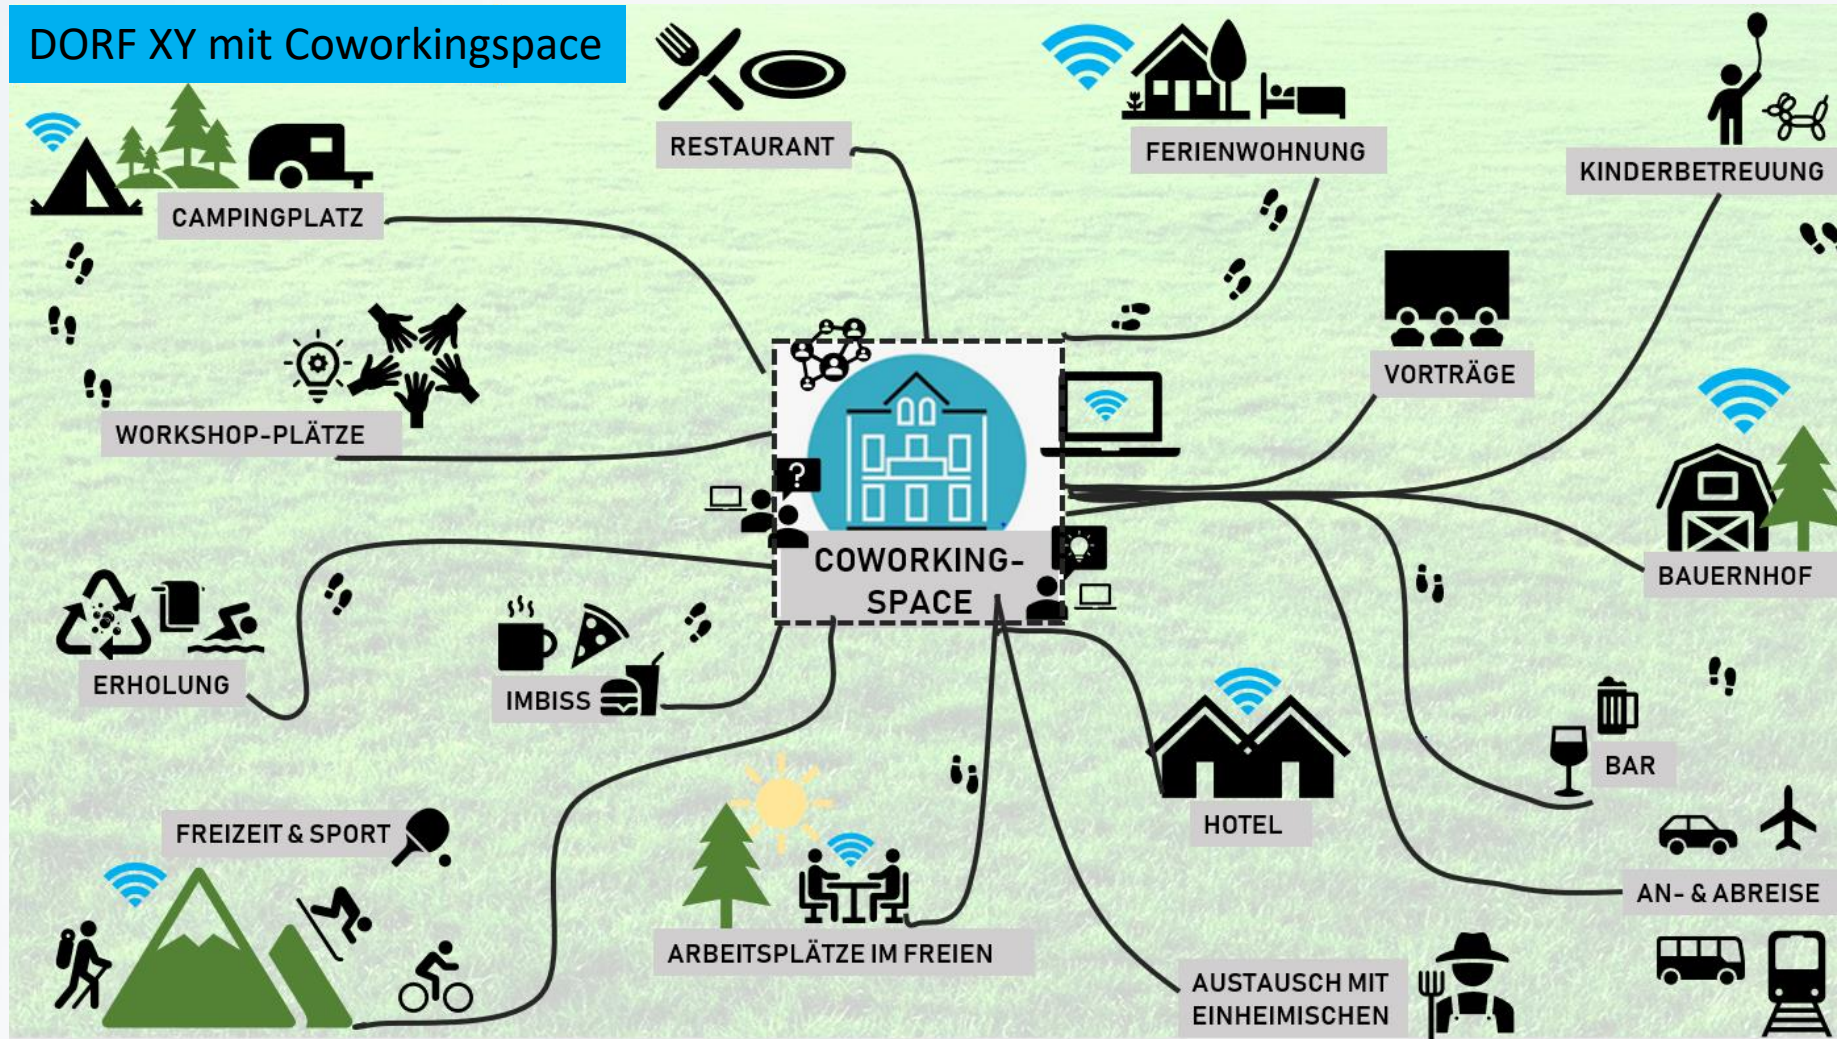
DORF XY mit Coworkingspace

RESTAURANT

FERIENWOHNUNG

KINDERBETREUUNG

CAMPINGPLATZ

VORTRÄGE

WORKSHOP-PLÄTZE

COWORKING-SPACE

BAUERNHOF

ERHOLUNG

IMBISS

BAR

HOTEL

FREIZEIT & SPORT

AN- & ABREISE

ARBEITSPLÄTZE IM FREIEN

AUSTAUSCH MIT EINHEIMISCHEN